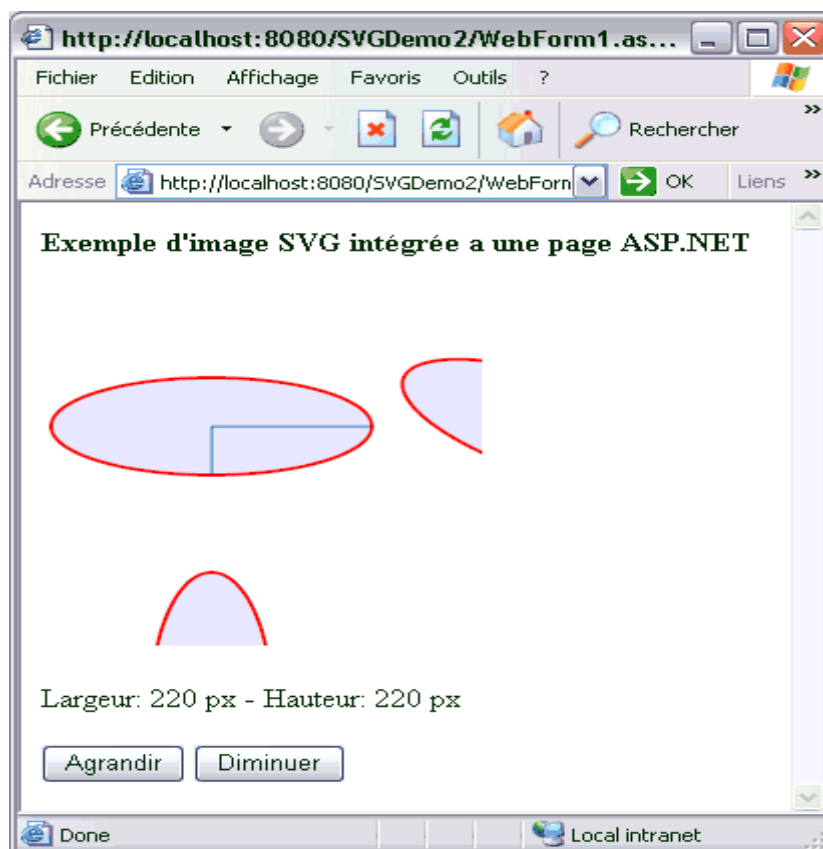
http://localhost:8080/SVGDemo2/WebForm1.as...

Fichier Edition Affichage Favoris Outils ?

Précédente Rechercher

Adresse http://localhost:8080/SVGDemo2/WebForm OK Liens

Exemple d'image SVG intégrée a une page ASP.NET

Largeur: 220 px - Hauteur: 220 px

Agrandir Diminuer

Done Local intranet